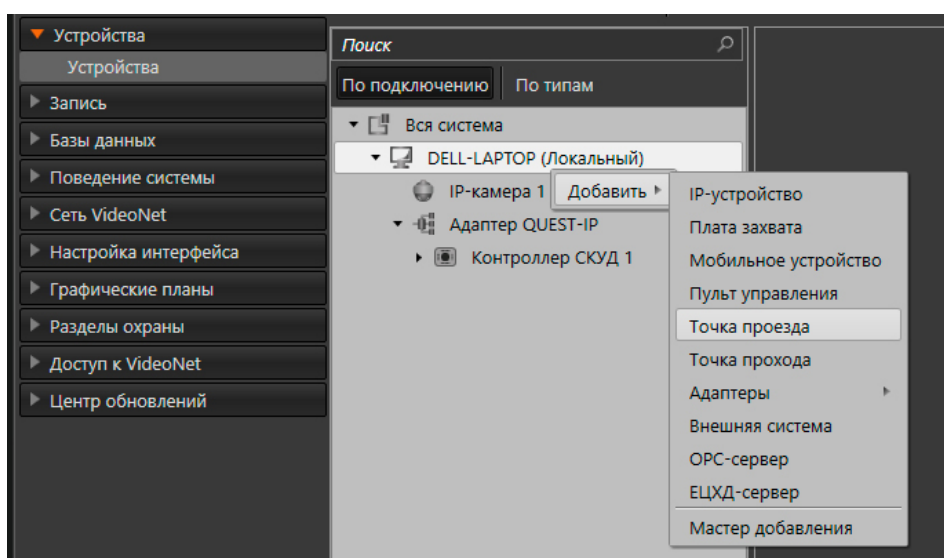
Устройства
Устройства
Запись
Базы данных
Поведение системы
Сеть VideoNet
Настройка интерфейса
Графические планы
Разделы охраны
Доступ к VideoNet
Центр обновлений

Поиск
По подключению
По типам
Вся система
DELL-LAPTOP (Локальный)
IP-камера 1
Добавить
Адаптер QUEST-IP
Контроллер СКУД 1

IP-устройство
Плата захвата
Мобильное устройство
Пульт управления
Точка проезда
Точка прохода
Адаптеры
Внешняя система
OPC-сервер
ЕЦХД-сервер
Мастер добавления